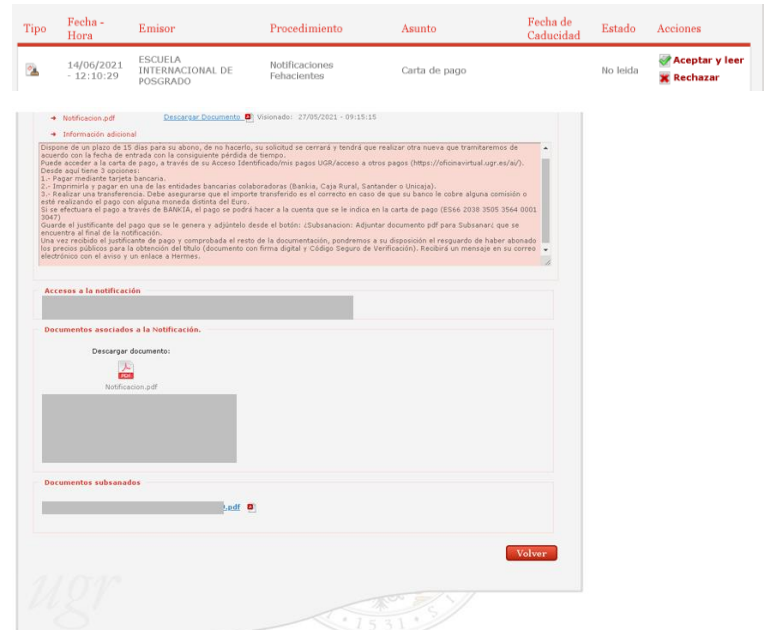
| Tipo | Fecha - Hora | Emisor | Procedimiento | Asunto | Fecha de Caducidad | Estado | Acciones |
|---|---|---|---|---|---|---|---|
| | 14/06/2021 - 12:10:29 | ESCUELA INTERNACIONAL DE POSGRADO | Notificaciones Fehacientes | Carta de pago | | No leida | Aceptar y leer Rechazar |

→ Notificacion.pdf Descargar Documento Visionado: 27/05/2021 - 09:15:15

→ Información adicional

Dispone de un plazo de 15 días para su abono, de no hacerlo, su solicitud se cerrará y tendrá que realizar otra nueva que tramitaremos de acuerdo con la fecha de entrada con la consiguiente pérdida de tiempo.
Puede acceder a la carta de pago, a través de su Acceso Identificado/mis pagos UGR/acceso a otros pagos (https://oficinavirtual.ugr.es/ai/).
Desde aquí tiene 3 opciones:
1.- Pagar mediante tarjeta bancaria.
2.- Imprimirla y pagar en una de las entidades bancarias colaboradoras (Bankia, Caja Rural, Santander o Unicaja).
3.- Realizar una transferencia. Debe asegurarse que el importe transferido es el correcto en caso de que su banco le cobre alguna comisión o esté realizando el pago con alguna moneda distinta del Euro.
Si se efectuara el pago a través de BANKIA, el pago se podrá hacer a la cuenta que se le indica en la carta de pago (ES66 2038 3505 3564 0001 3047)
Guarde el justificante del pago que se le genera y adjúntelo desde el botón: ¿Subsanacion: Adjuntar documento pdf para Subsanar¿ que se encuentra al final de la notificación.
Una vez recibido el justificante de pago y comprobada el resto de la documentación, pondremos a su disposición el resguardo de haber abonado los precios públicos para la obtención del título (documento con firma digital y Código Seguro de Verificación). Recibirá un mensaje en su correo electrónico con el aviso y un enlace a Hermes.

Accesos a la notificación

Documentos asociados a la Notificación.

Descargar documento:

PDF

Notificacion.pdf

Documentos subsanados

.pdf

Volver

ugr

1531